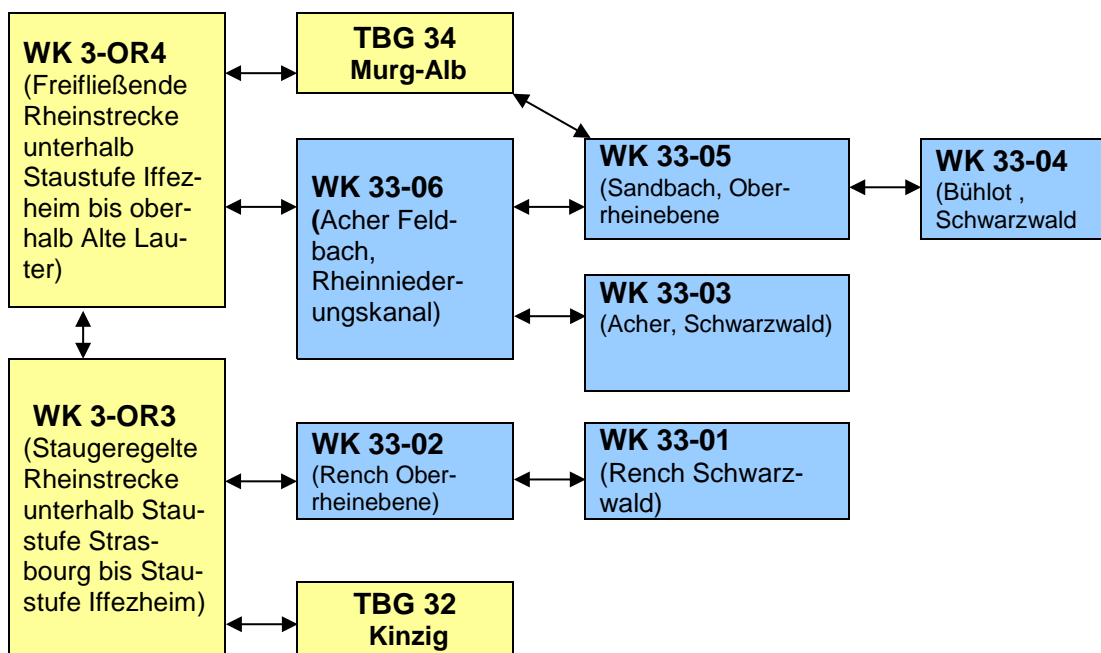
WK 3-OR4
(Freifließende Rheinstrecke unterhalb Staustufe Iffezheim bis oberhalb Alte Lauter)

TBG 34
Murg-Alb

WK 33-06
(Acher Feldbach, Rheinniederungskanal)

WK 33-05
(Sandbach, Oberrheinebene

WK 33-04
(Bühlot , Schwarzwald

WK 33-03
(Acher, Schwarzwald)

WK 3-OR3
(Staugeregelte Rheinstrecke unterhalb Staustufe Strasbourg bis Staustufe Iffezheim)

WK 33-02
(Rench Oberrheinebene)

WK 33-01
(Rench Schwarzwald)

TBG 32
Kinzig